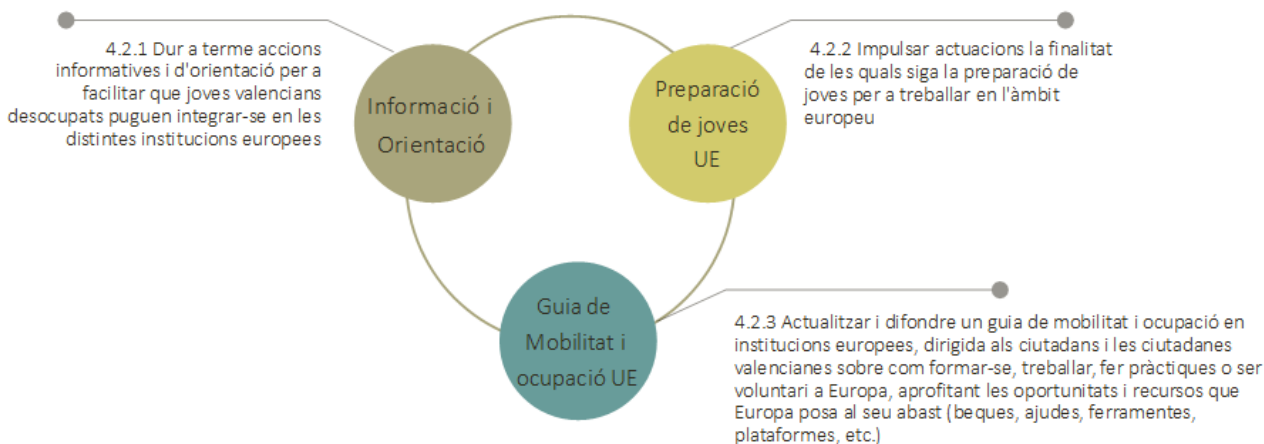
4.2.1 Dur a terme accions informatives i d'orientació per a facilitar que joves valencians desocupats puguen integrar-se en les distintes institucions europees

Informació i Orientació

Preparació de joves UE

4.2.2 Impulsar actuacions la finalitat de les quals siga la preparació de joves per a treballar en l'àmbit europeu

Guia de Mobilitat i ocupació UE

4.2.3 Actualitzar i difondre un guia de mobilitat i ocupació en institucions europees, dirigida als ciutadans i les ciutadanes valencianes sobre com formar-se, treballar, fer pràctiques o ser voluntari a Europa, aprofitant les oportunitats i recursos que Europa posa al seu abast (beques, ajudes, ferramentes, plataformes, etc.)